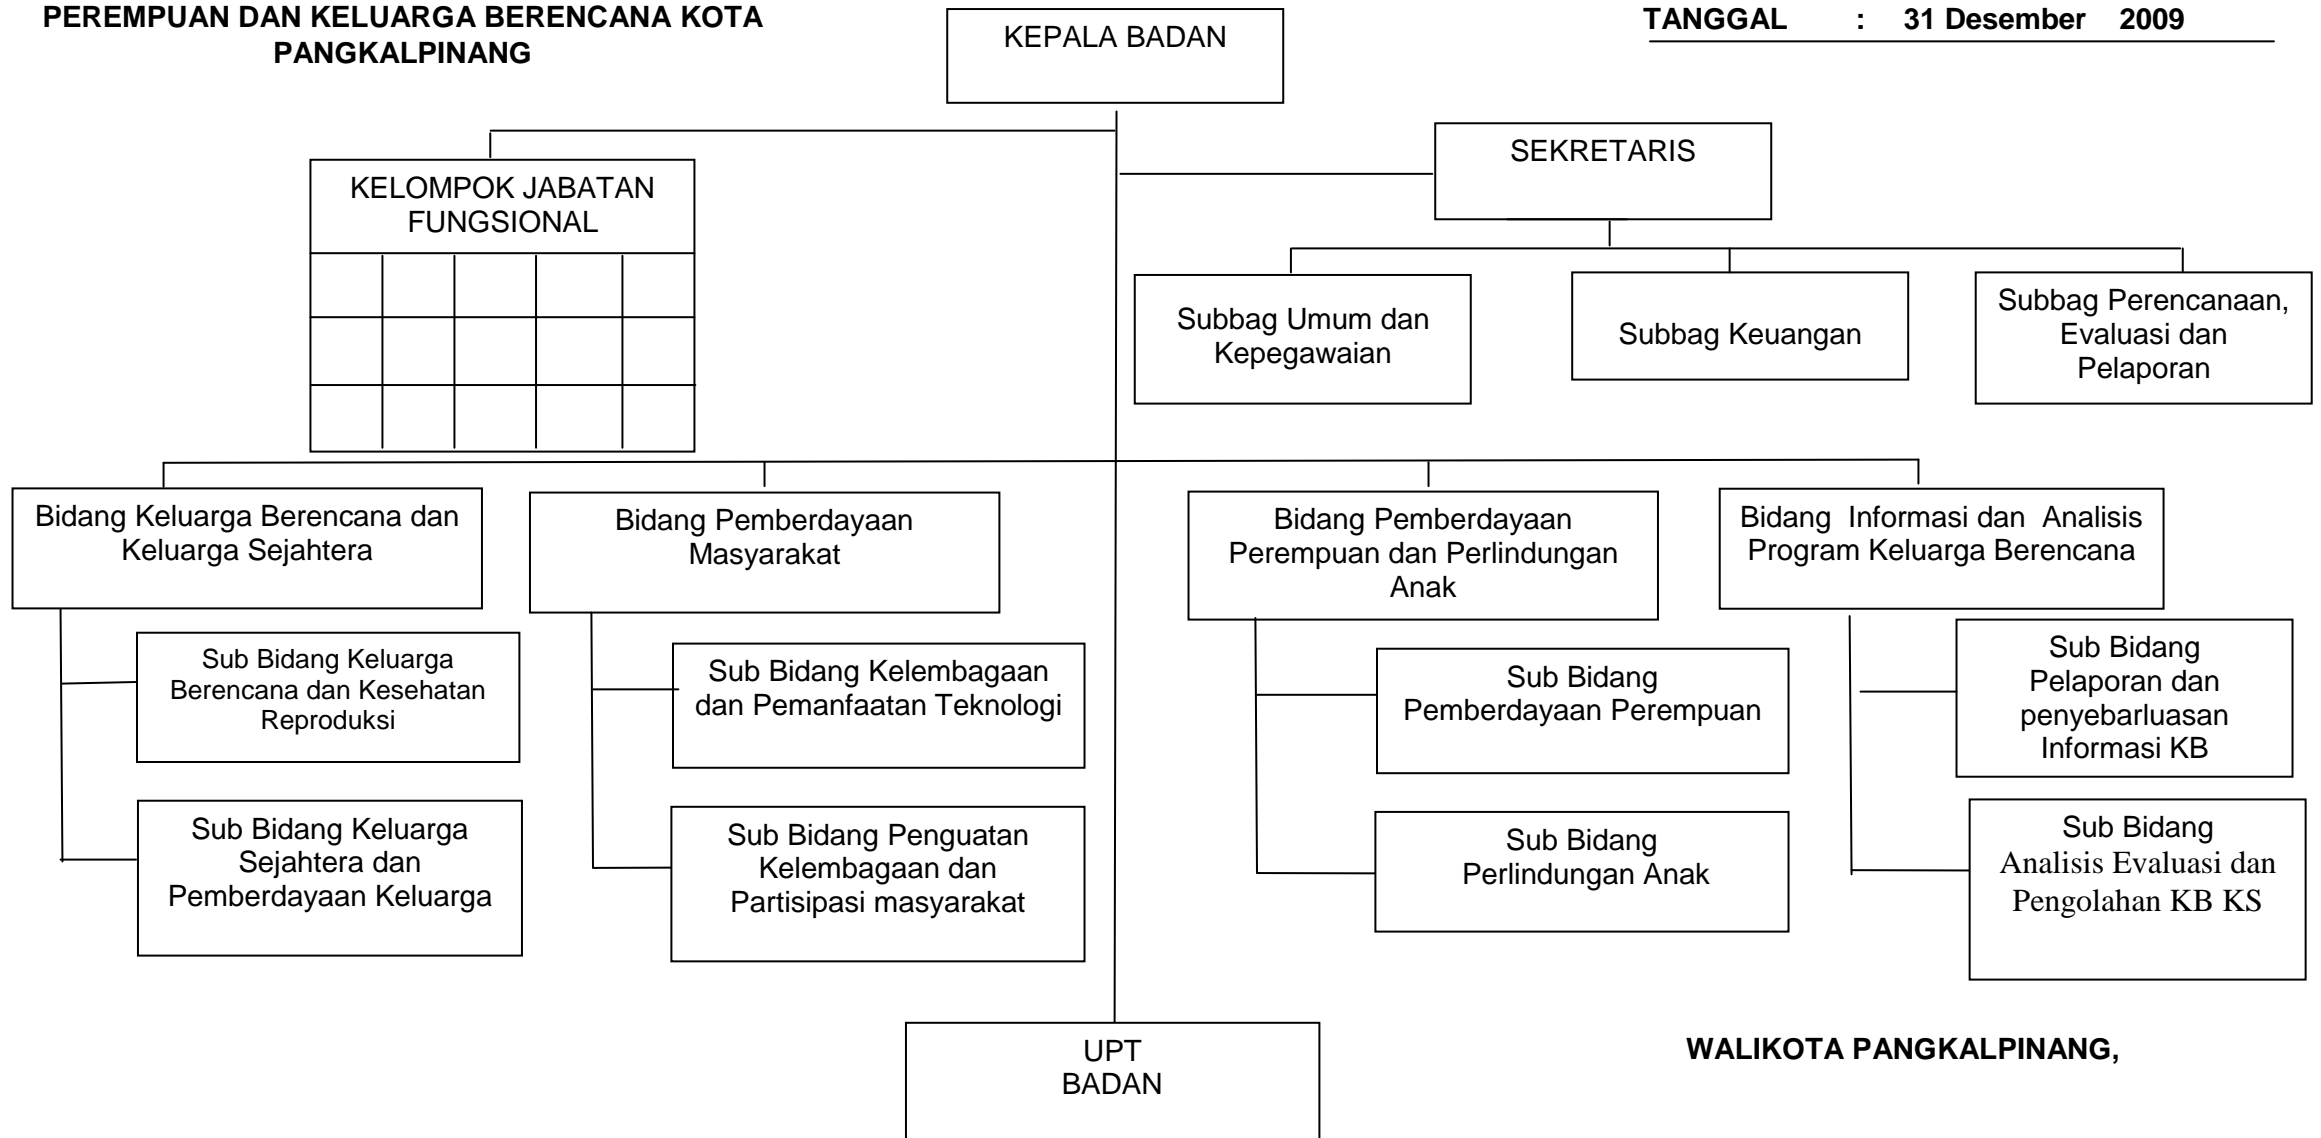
PEREMPUAN DAN KELUARGA BERENCANA KOTA PANGKALPINANG

TANGGAL : 31 Desember 2009

KEPALA BADAN

KELOMPOK JABATAN FUNGSIONAL

SEKRETARIS

Subbag Umum dan Kepegawaian

Subbag Keuangan

Subbag Perencanaan, Evaluasi dan Pelaporan

Bidang Keluarga Berencana dan Keluarga Sejahtera

Sub Bidang Keluarga Berencana dan Kesehatan Reproduksi

Sub Bidang Keluarga Sejahtera dan Pemberdayaan Keluarga

Bidang Pemberdayaan Masyarakat

Sub Bidang Kelembagaan dan Pemanfaatan Teknologi

Sub Bidang Penguatan Kelembagaan dan Partisipasi masyarakat

Bidang Pemberdayaan Perempuan dan Perlindungan Anak

Sub Bidang Pemberdayaan Perempuan

Sub Bidang Perlindungan Anak

Bidang Informasi dan Analisis Program Keluarga Berencana

Sub Bidang Pelaporan dan penyebarluasan Informasi KB

Sub Bidang Analisis Evaluasi dan Pengolahan KB KS

UPT BADAN

WALIKOTA PANGKALPINANG,